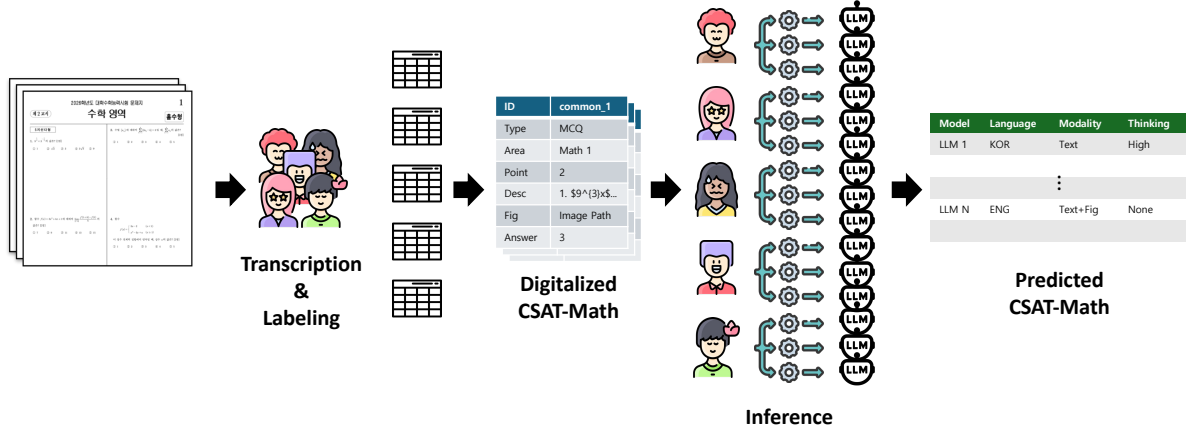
2026학년도 대학수학능력시험 문제지

제 2 교시

수학 영역

홀수형

Transcription & Labeling

| ID | common_1 |
|---|---|
| Type | MCQ |
| Area | Math 1 |
| Point | 2 |
| Desc | 1. $9^{3}x$... |
| Fig | Image Path |
| Answer | 3 |

Digitalized CSAT-Math

LLM LLM LLM LLM LLM LLM LLM LLM LLM LLM LLM LLM LLM LLM LLM

Inference

| Model | Language | Modality | Thinking |
|---|---|---|---|
| LLM 1 | KOR | Text | High |
| | ⋮ | | |
| LLM N | ENG | Text+Fig | None |

Predicted CSAT-Math